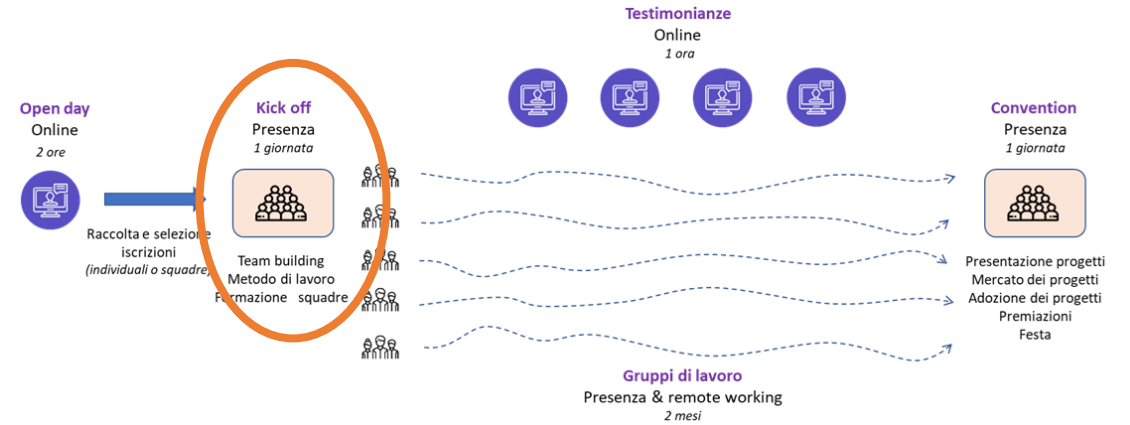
Testimonianze
Online
1 ora

Open day
Online
2 ore

Raccolta e selezione iscrizioni
(individuali o squadre)

Kick off
Presenza
1 giornata

Team building
Metodo di lavoro
Formazione squadre

Convention
Presenza
1 giornata

Presentazione progetti
Mercato dei progetti
Adozione dei progetti
Premiazioni
Festa

Gruppi di lavoro
Presenza & remote working
2 mesi